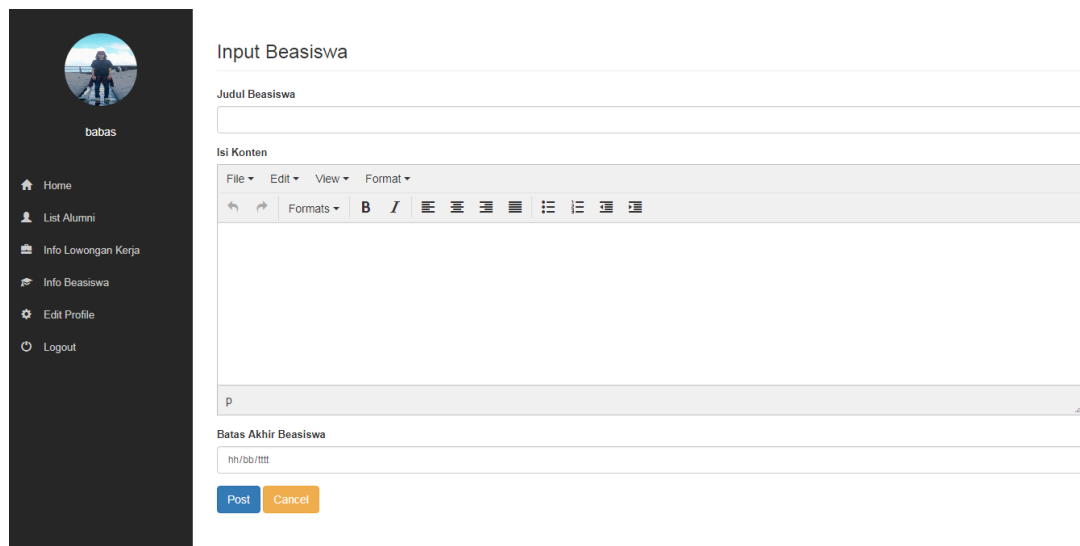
babas

Home
List Alumni
Info Lowongan Kerja
Info Beasiswa
Edit Profile
Logout

Input Beasiswa

Judul Beasiswa

Isi Konten

File Edit View Format

Formats B I

p

Batas Akhir Beasiswa

hh/bb/tttt

Post Cancel